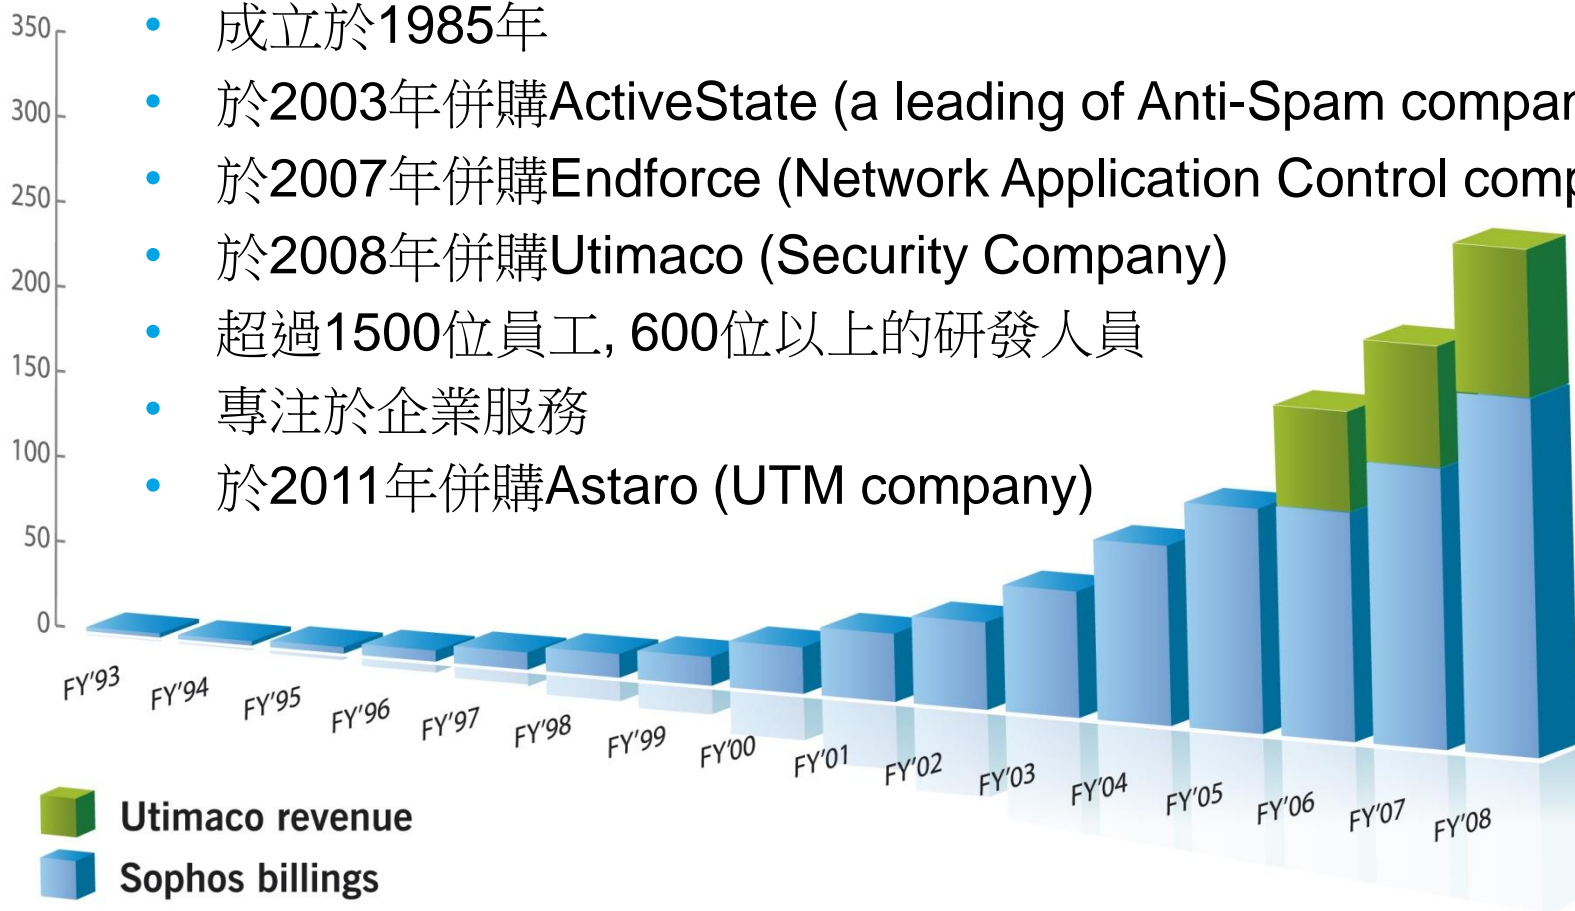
350
300
250
200
150
100
50
0

- 成立於1985年
- 於2003年併購ActiveState (a leading of Anti-Spam compar
- 於2007年併購Endforce (Network Application Control comp
- 於2008年併購Utimaco (Security Company)
- 超過1500位員工, 600位以上的研發人員
- 專注於企業服務
- 於2011年併購Astaro (UTM company)

FY'93 FY'94 FY'95 FY'96 FY'97 FY'98 FY'99 FY'00 FY'01 FY'02 FY'03 FY'04 FY'05 FY'06 FY'07 FY'08

Utimaco revenue
Sophos billings